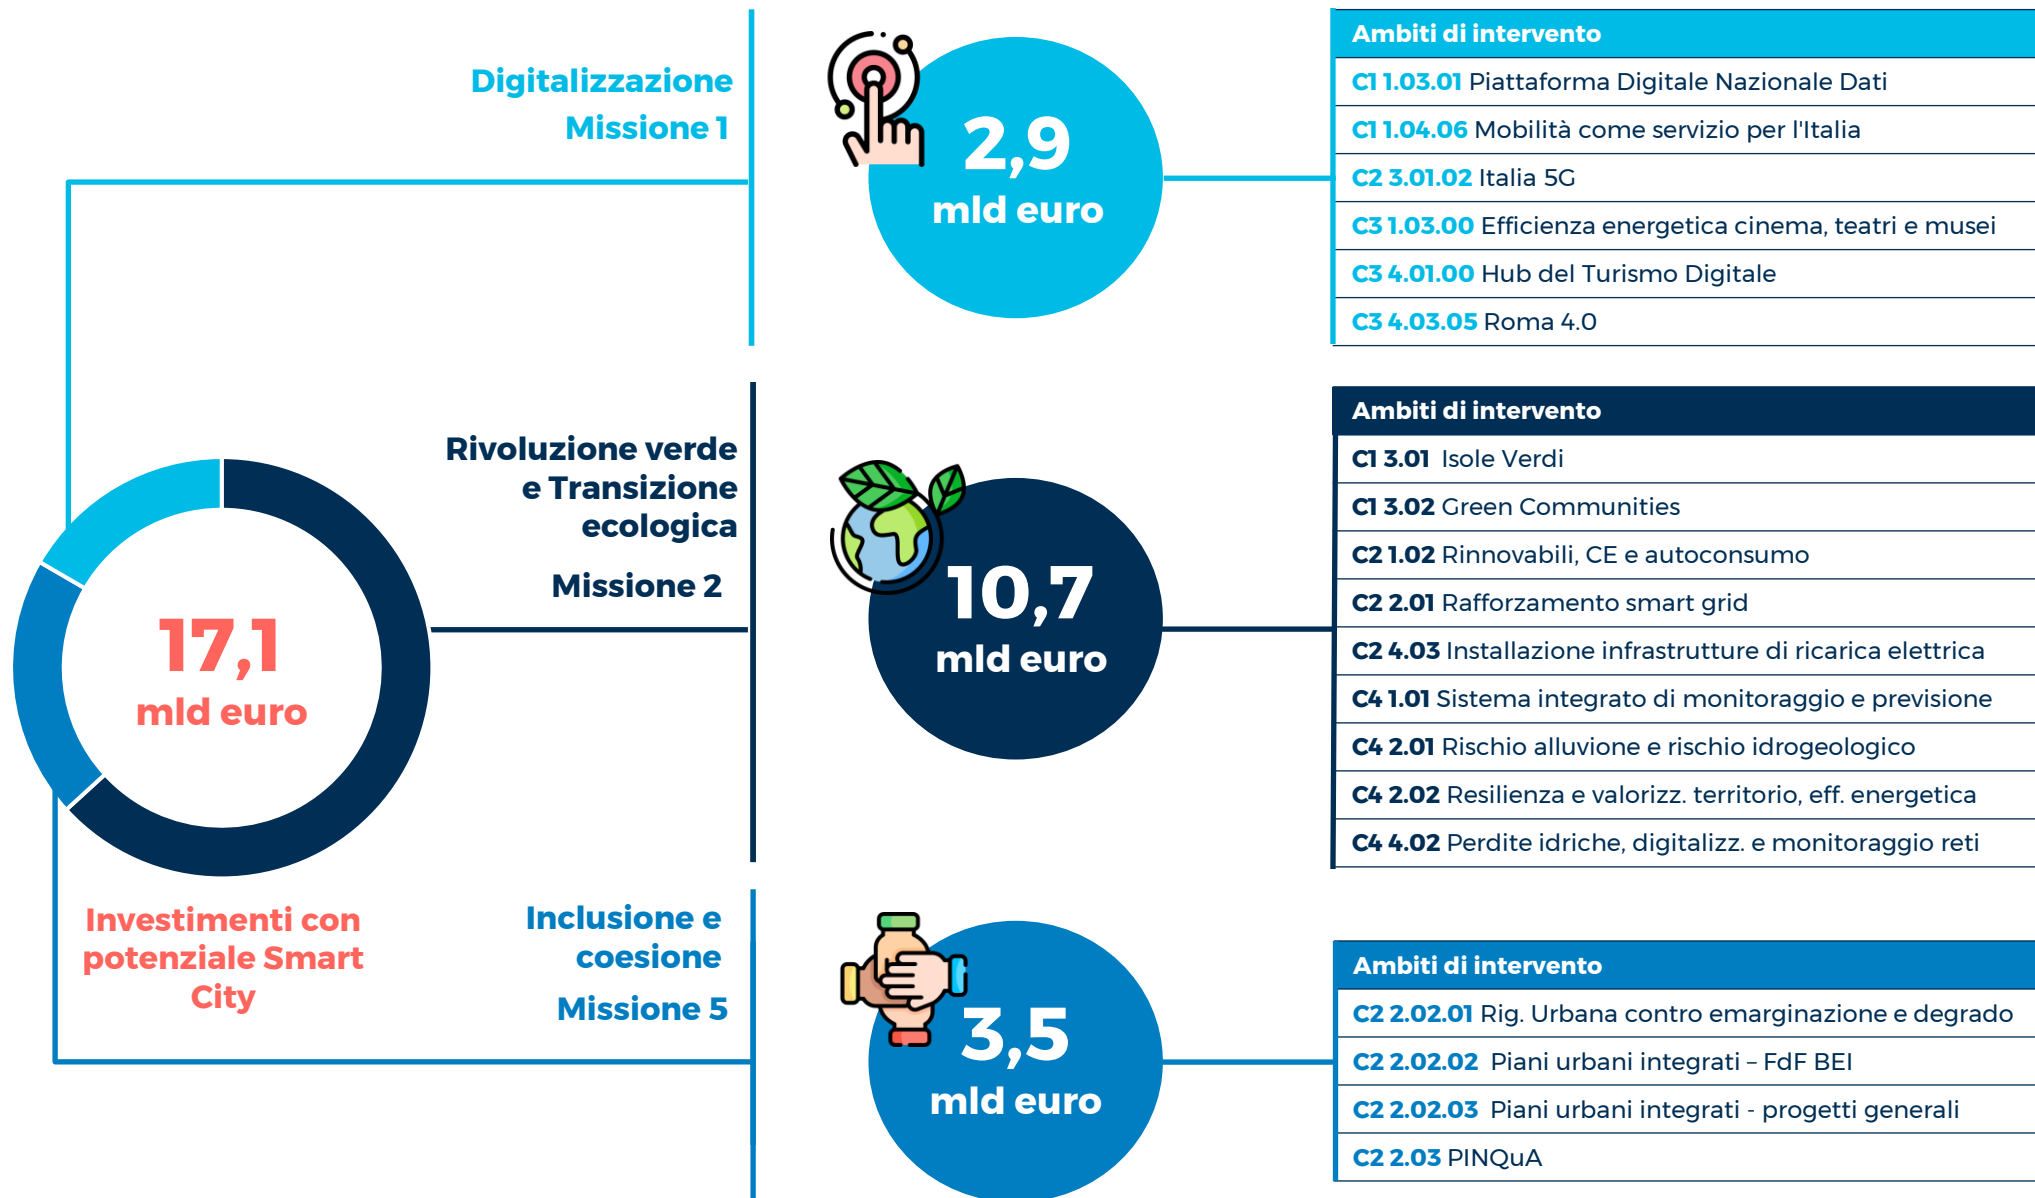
Digitalizzazione
Missione 1

2,9
mld euro

| Ambiti di intervento |
|---|
| C1 1.03.01 Piattaforma Digitale Nazionale Dati |
| C1 1.04.06 Mobilità come servizio per l'Italia |
| C2 3.01.02 Italia 5G |
| C3 1.03.00 Efficienza energetica cinema, teatri e musei |
| C3 4.01.00 Hub del Turismo Digitale |
| C3 4.03.05 Roma 4.0 |

Rivoluzione verde e Transizione ecologica
Missione 2

10,7
mld euro

| Ambiti di intervento |
|---|
| C1 3.01 Isole Verdi |
| C1 3.02 Green Communities |
| C2 1.02 Rinnovabili, CE e autoconsumo |
| C2 2.01 Rafforzamento smart grid |
| C2 4.03 Installazione infrastrutture di ricarica elettrica |
| C4 1.01 Sistema integrato di monitoraggio e previsione |
| C4 2.01 Rischio alluvione e rischio idrogeologico |
| C4 2.02 Resilienza e valorizz. territorio, eff. energetica |
| C4 4.02 Perdite idriche, digitalizz. e monitoraggio reti |

17,1
mld euro

Investimenti con potenziale Smart City

Inclusione e coesione
Missione 5

3,5
mld euro

| Ambiti di intervento |
|---|
| C2 2.02.01 Rig. Urbana contro emarginazione e degrado |
| C2 2.02.02 Piani urbani integrati – FdF BEI |
| C2 2.02.03 Piani urbani integrati - progetti generali |
| C2 2.03 PINQuA |